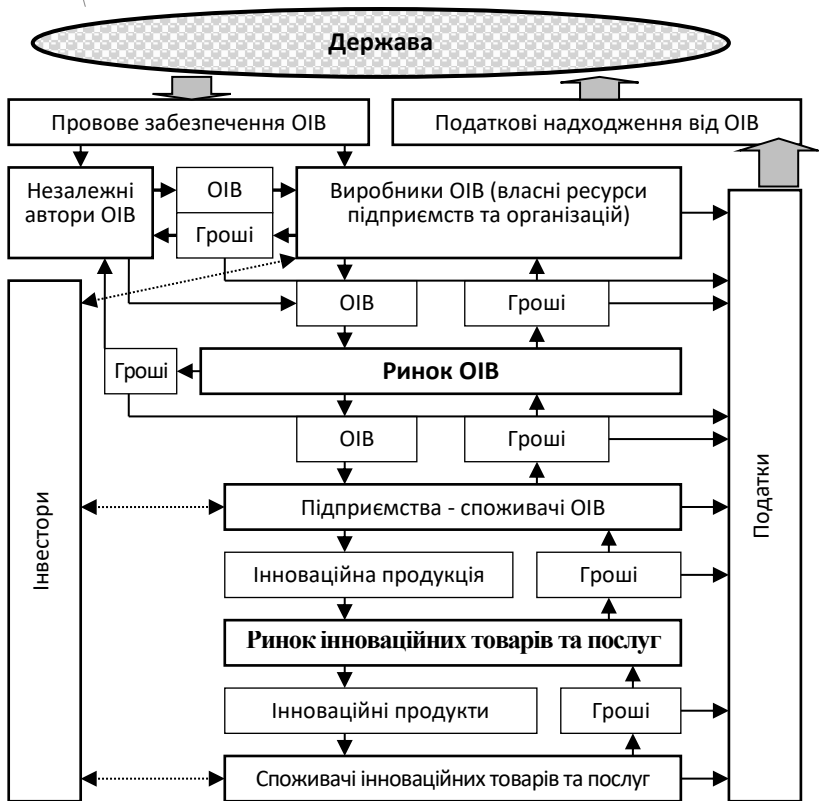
Держава

Провове забезпечення ОІВ

Податкові надходження від ОІВ

Незалежні автори ОІВ

ОІВ

Гроші

Виробники ОІВ (власні ресурси підприємств та організацій)

ОІВ

Гроші

Гроші

Ринок ОІВ

ОІВ

Гроші

Інвестори

Підприємства - споживачі ОІВ

Інноваційна продукція

Гроші

Ринок інноваційних товарів та послуг

Інноваційні продукти

Гроші

Споживачі інноваційних товарів та послуг

Податки